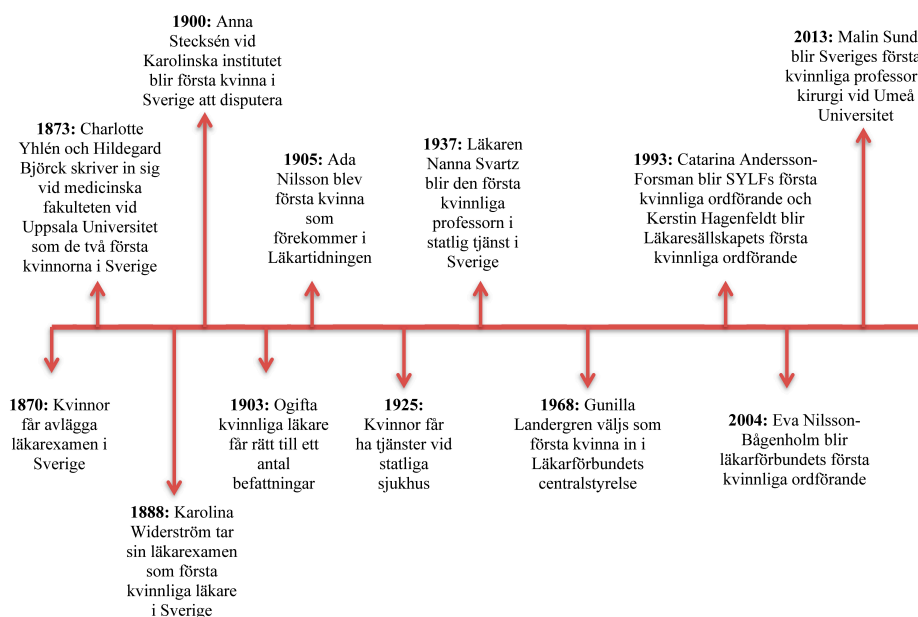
**1900:** Anna Stecksén vid Karolinska institutet blir första kvinna i Sverige att disputera

**2013:** Malin Sund blir Sveriges första kvinnliga professor i kirurgi vid Umeå Universitet

**1873:** Charlotte Yhlén och Hildegard Björck skriver in sig vid medicinska fakulteten vid Uppsala Universitet som de två första kvinnorna i Sverige

**1905:** Ada Nilsson blev första kvinna som förekommer i Läkartidningen

**1937:** Läkaren Nanna Svartz blir den första kvinnliga professorn i statlig tjänst i Sverige

**1993:** Catarina Andersson-Forsman blir SYLFs första kvinnliga ordförande och Kerstin Hagenfeldt blir Läkaresällskapets första kvinnliga ordförande

**1870:** Kvinnor får avlägga läkarexamen i Sverige

**1903:** Ogifta kvinnliga läkare får rätt till ett antal befattningar

**1925:** Kvinnor får ha tjänster vid statliga sjukhus

**1968:** Gunilla Landergren väljs som första kvinna in i Läkarförbundets centralstyrelse

**2004:** Eva Nilsson-Bågenholm blir läkarförbundets första kvinnliga ordförande

**1888:** Karolina Widerström tar sin läkarexamen som första kvinnliga läkare i Sverige